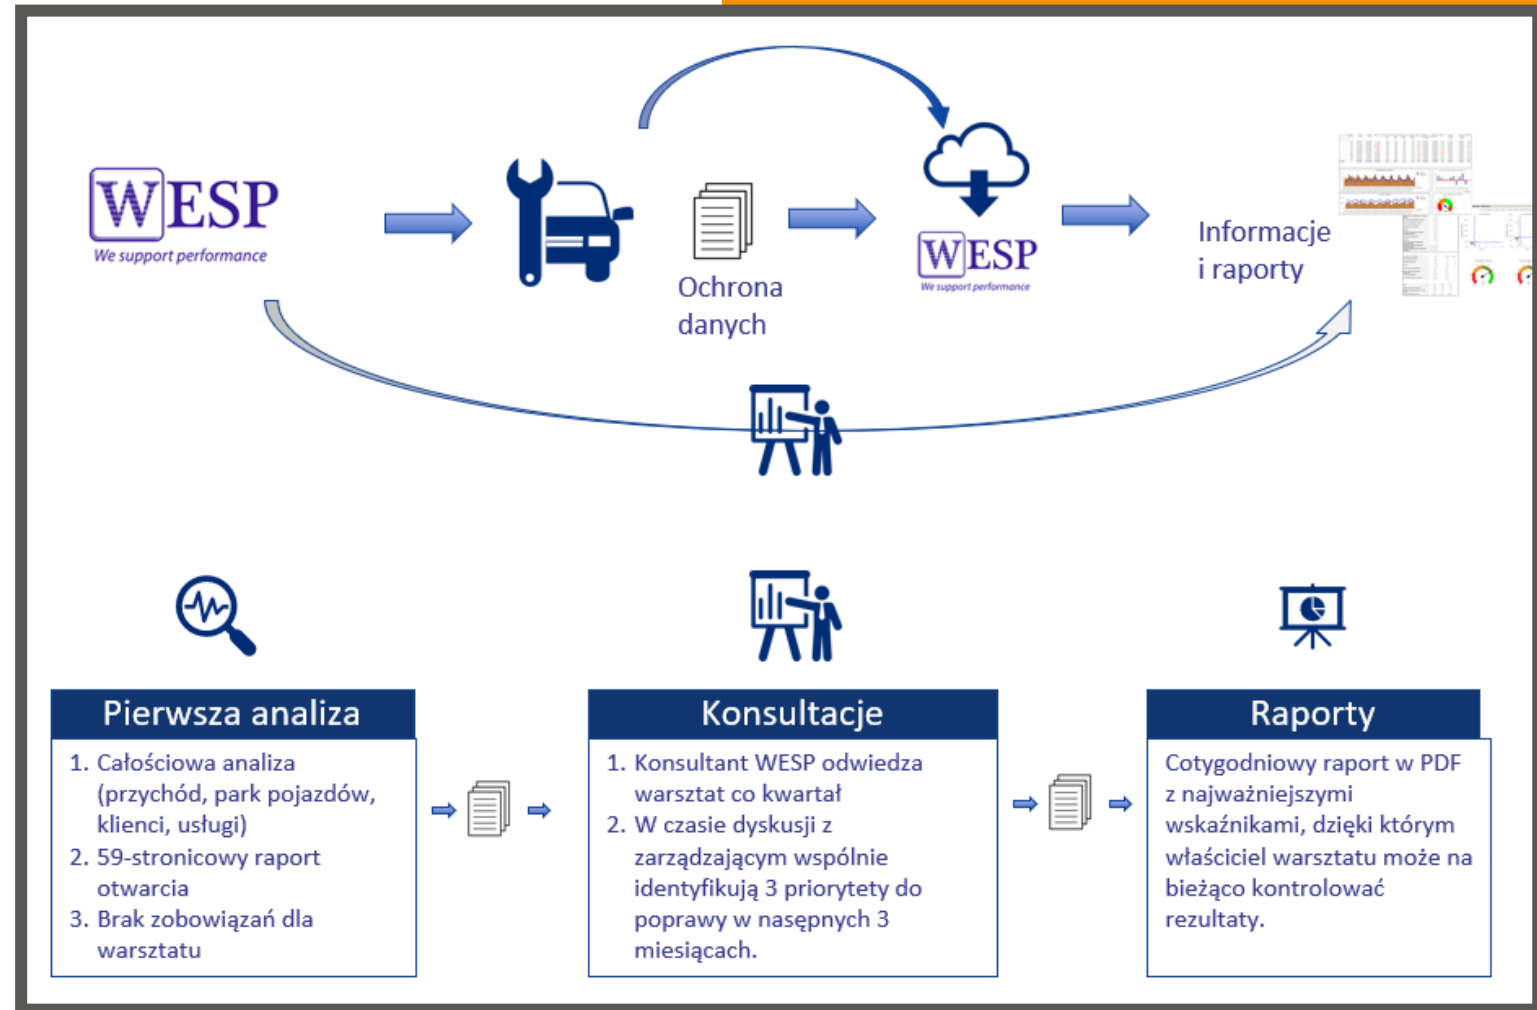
WESP
We support performance

Ochrona danych

WESP
We support performance

Informacje i raporty

Pierwsza analiza

1. Całościowa analiza (przychód, park pojazdów, klienci, usługi)
2. 59-stronicowy raport otwarcia
3. Brak zobowiązań dla warsztatu

Konsultacje

1. Konsultant WESP odwiedza warsztat co kwartał
2. W czasie dyskusji z zarządzającym wspólnie identyfikują 3 priorytety do poprawy w nasępnych 3 miesiącach.

Raporty

Cotygodniowy raport w PDF z najważniejszymi wskaźnikami, dzięki którym właściciel warsztatu może na bieżąco kontrolować rezultaty.